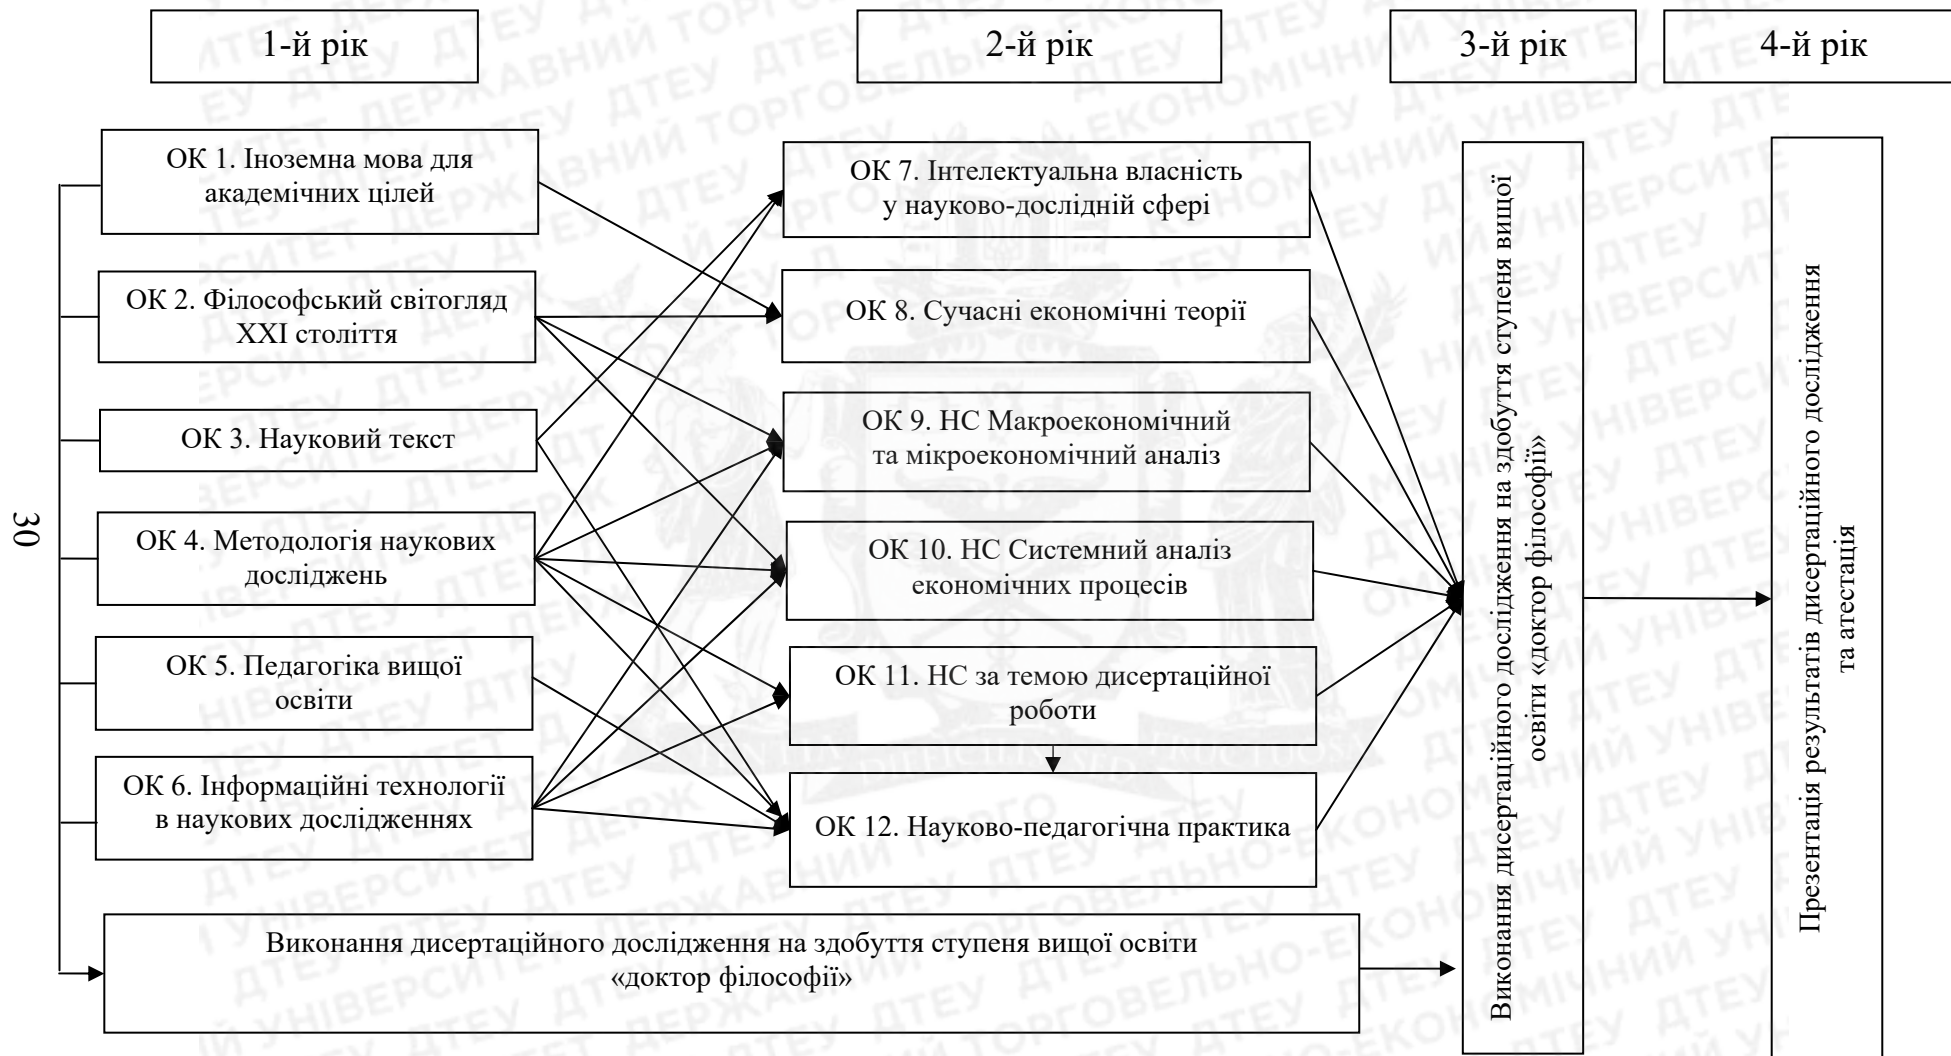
1-й рік

2-й рік

3-й рік

4-й рік

ОК 1. Іноземна мова для академічних цілей

ОК 2. Філософський світогляд XXI століття

ОК 3. Науковий текст

ОК 4. Методологія наукових досліджень

ОК 5. Педагогіка вищої освіти

ОК 6. Інформаційні технології в наукових дослідженнях

ОК 7. Інтелектуальна власність у науково-дослідній сфері

ОК 8. Сучасні економічні теорії

ОК 9. НС Макроекономічний та мікроекономічний аналіз

ОК 10. НС Системний аналіз економічних процесів

ОК 11. НС за темою дисертаційної роботи

ОК 12. Науково-педагогічна практика

Виконання дисертаційного дослідження на здобуття ступеня вищої освіти «доктор філософії»

Виконання дисертаційного дослідження на здобуття ступеня вищої освіти «доктор філософії»

Презентація результатів дисертаційного дослідження та атестація

30